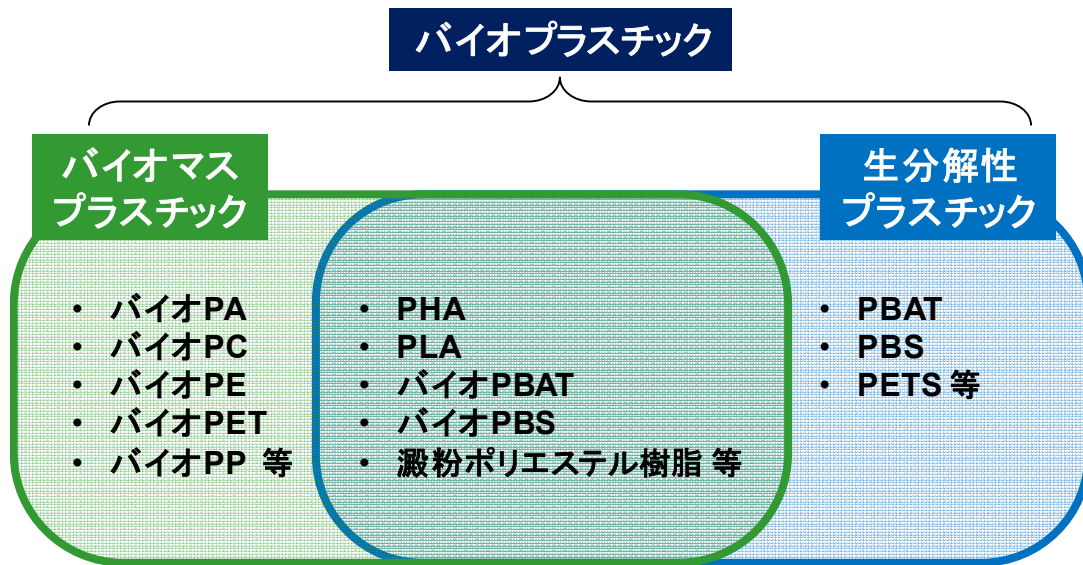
バイオプラスチック

バイオマスプラスチック

生分解性プラスチック

- バイオPA
- バイオPC
- バイオPE
- バイオPET
- バイオPP 等

- PHA
- PLA
- バイオPBAT
- バイオPBS
- 澱粉ポリエステル樹脂 等

- PBAT
- PBS
- PETS 等